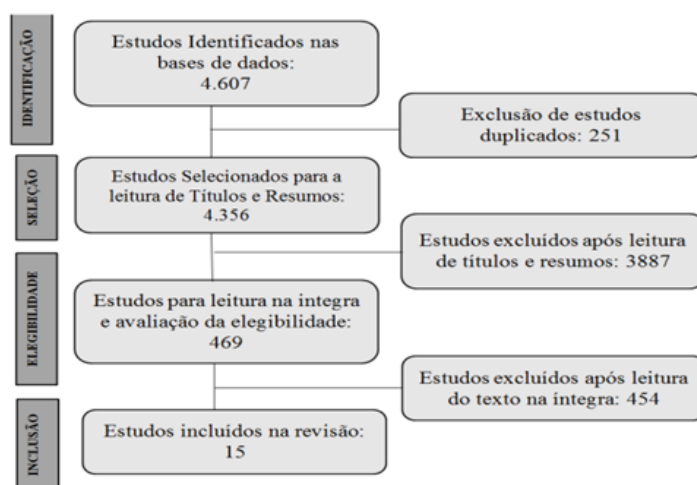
IDENTIFICAÇÃO

Estudos Identificados nas bases de dados: 4.607

Exclusão de estudos duplicados: 251

SELEÇÃO

Estudos Selecionados para a leitura de Títulos e Resumos: 4.356

Estudos excluídos após leitura de títulos e resumos: 3887

ELEGIBILIDADE

Estudos para leitura na integra e avaliação da elegibilidade: 469

Estudos excluídos após leitura do texto na íntegra: 454

INCLUSÃO

Estudos incluídos na revisão: 15